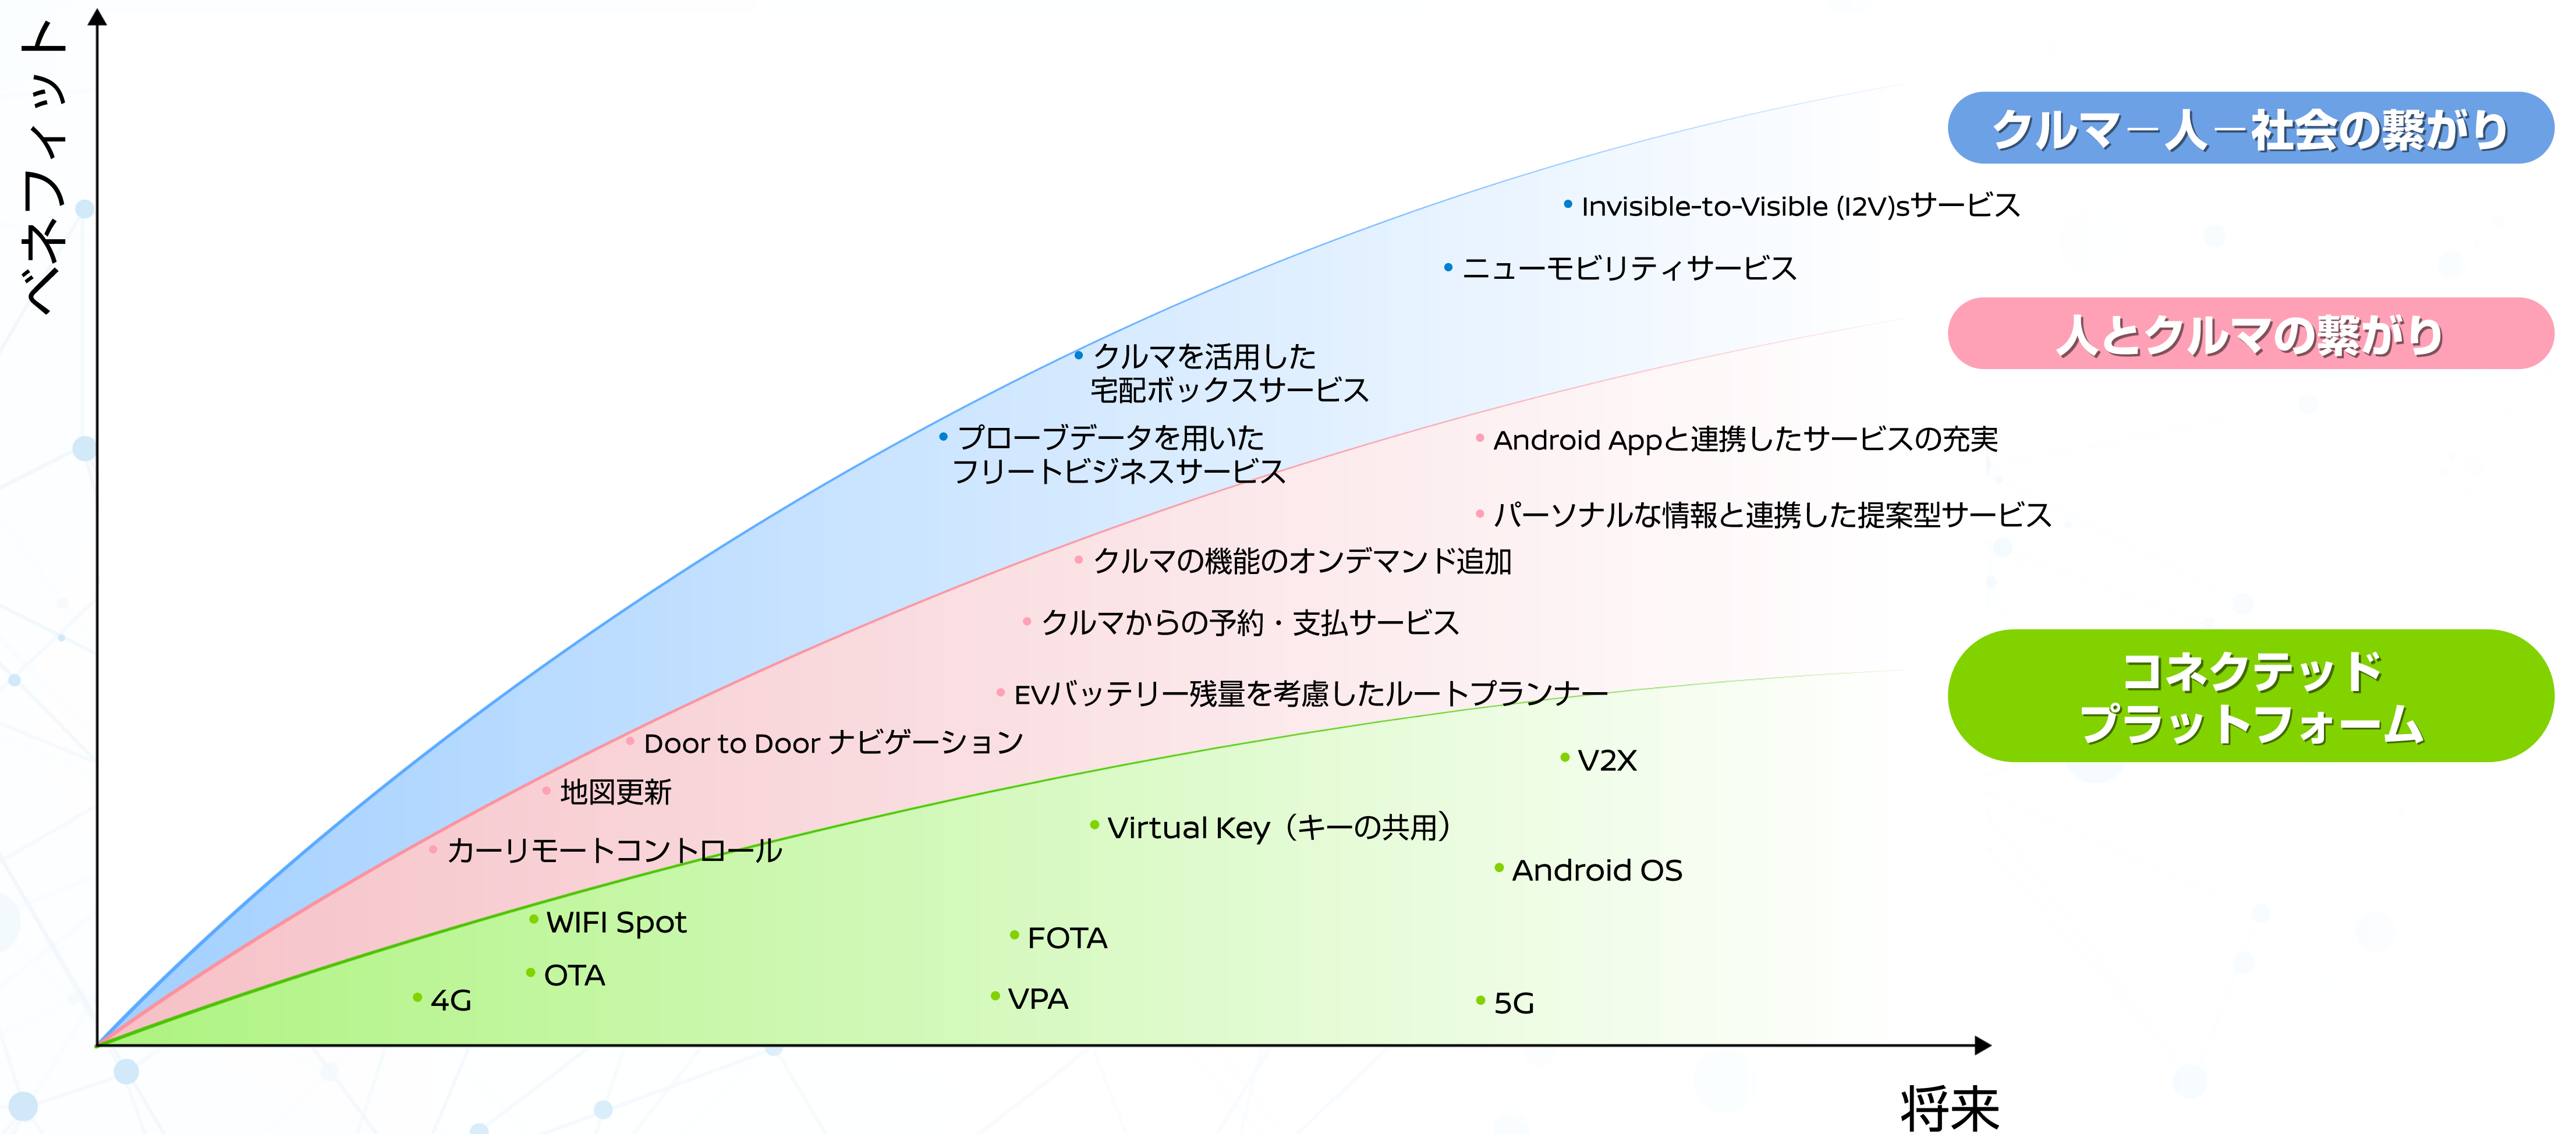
ベネフィット

クルマ－人－社会の繋がり

• Invisible-to-Visible (I2V)sサービス

• ニューモビリティサービス

• クルマを活用した宅配ボックスサービス

• プローブデータを用いたフリートビジネスサービス

人とクルマの繋がり

• Android Appと連携したサービスの充実

• パーソナルな情報と連携した提案型サービス

• クルマの機能のオンデマンド追加

• クルマからの予約・支払サービス

• EVバッテリー残量を考慮したルートプランナー

• Door to Door ナビゲーション

• 地図更新

• カーリモートコントロール

コネクテッドプラットフォーム

• V2X

• Virtual Key（キーの共用）

• Android OS

• WIFI Spot

• FOTA

• OTA

• 4G

• VPA

• 5G

将来